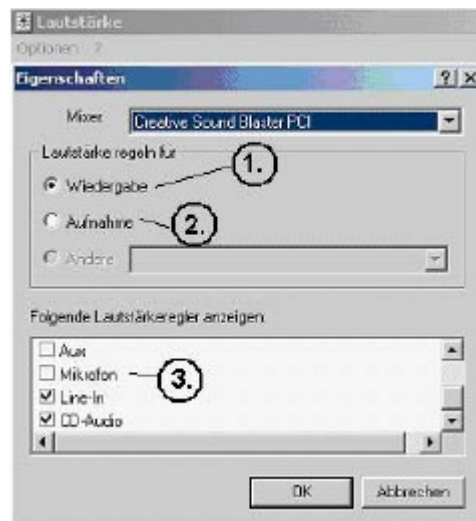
Lautstärke
Optionen ?
Eigenschaften
?| X
Mixer: Creative Sound Blaster PCI
Lautstärke regeln für
Wiedergabe
Aufnahme
Andere
1.
2.
Folgende Lautstärkeregler anzeigen:
Aux
Mikrofon
Line-In
CD-Audio
3.
OK
Abbrechen